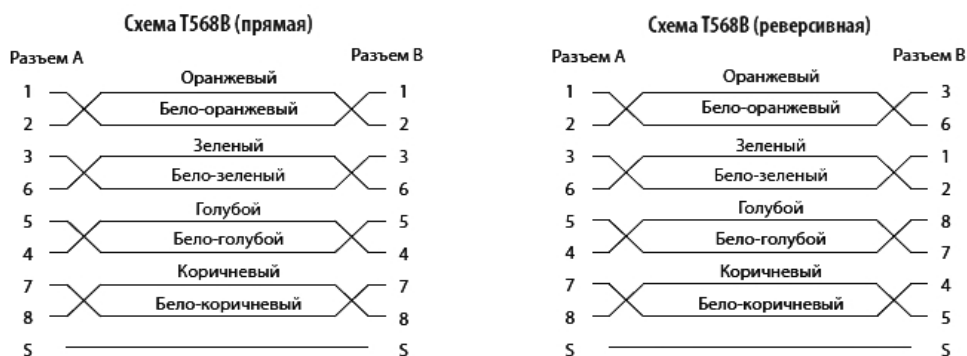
Схема T568B (прямая)

Разъем A

Разъем B

1
2
Оранжевый
Бело-оранжевый
1
2

3
6
Зеленый
Бело-зеленый
3
6

5
4
Голубой
Бело-голубой
5
4

7
8
Коричневый
Бело-коричневый
7
8

S
S

Схема T568B (реверсивная)

Разъем A

Разъем B

1
2
Оранжевый
Бело-оранжевый
3
6

3
6
Зеленый
Бело-зеленый
1
2

5
4
Голубой
Бело-голубой
8
7

7
8
Коричневый
Бело-коричневый
4
5

S
S